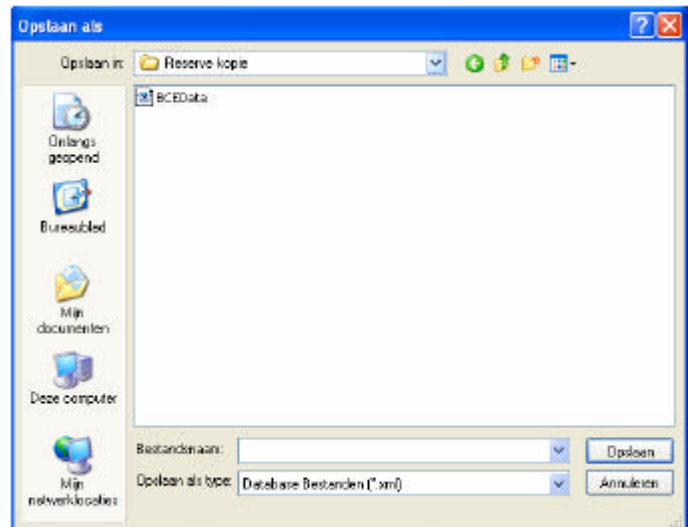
Opslaan als

Opslaan in: Reserve kopie

BCEData

Onlangs geopend

Bureaublad

Mijn documenten

Deze computer

Mijn netwerklocaties

Bestandsnaam:

Opslaan

Opslaan als type: Database Bestanden (*.xml)

Annuleren